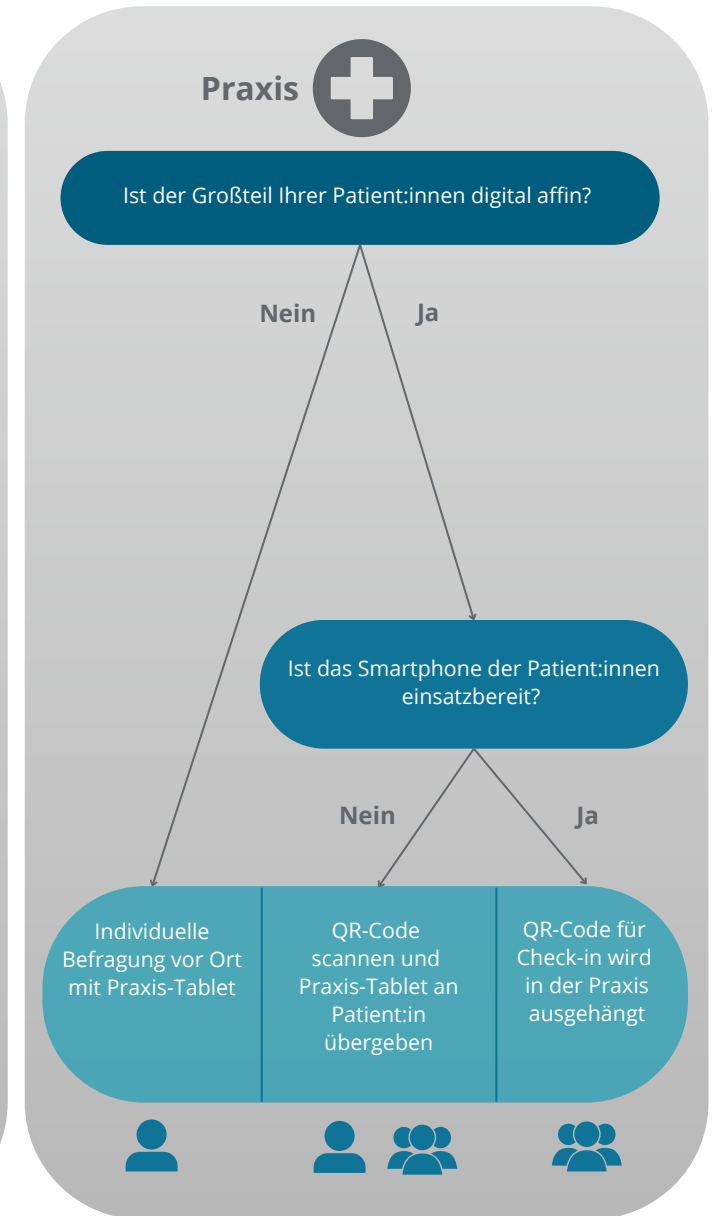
Praxis

Ist der Großteil Ihrer Patient:innen digital affin?

Nein

Ja

Ist das Smartphone der Patient:innen einsatzbereit?

Nein

Ja

Individuelle Befragung vor Ort mit Praxis-Tablet

QR-Code scannen und Praxis-Tablet an Patient:in übergeben

QR-Code für Check-in wird in der Praxis ausgehängt